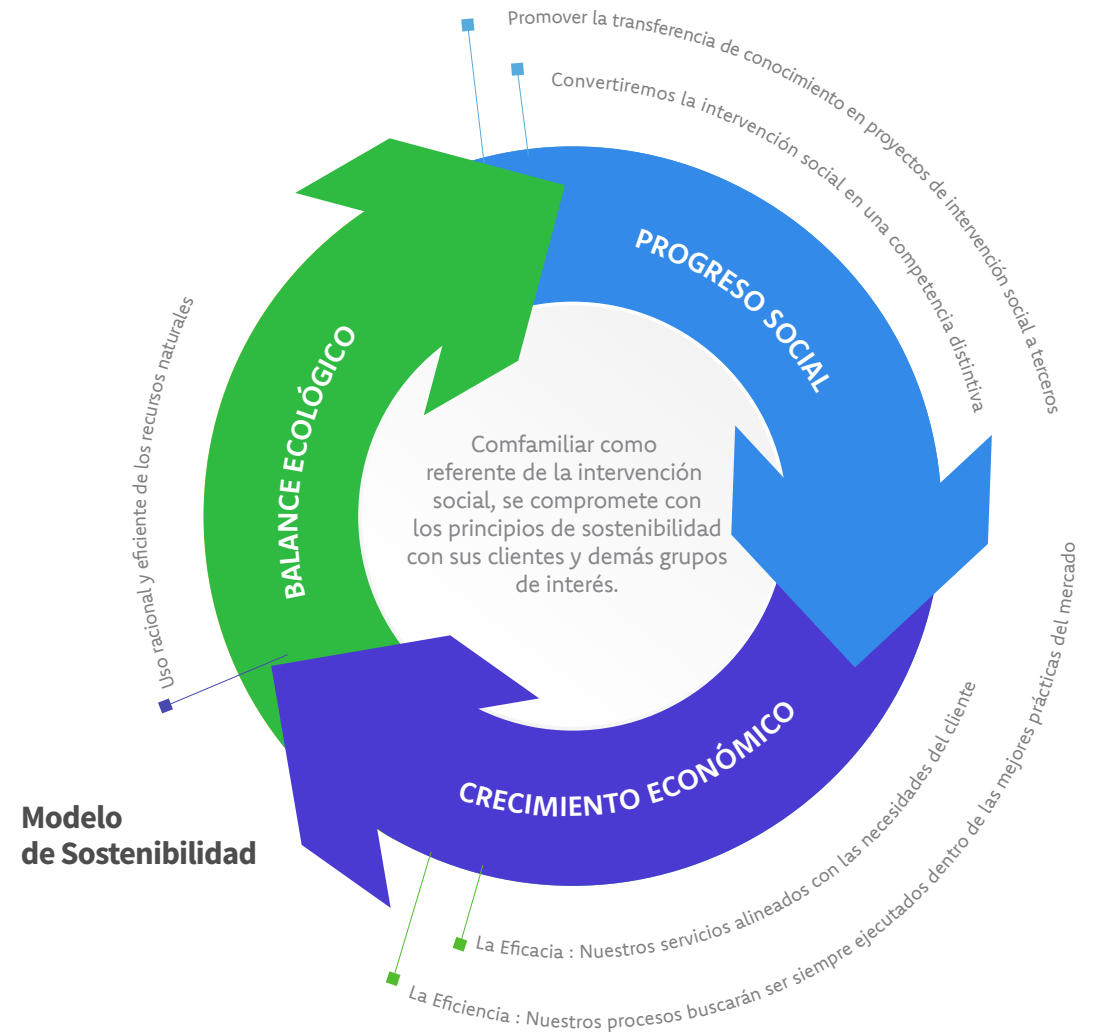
Promover la transferencia de conocimiento en proyectos de intervención social a terceros

Convertiremos la intervención social en una competencia distintiva

PROGRESO SOCIAL

BALANCE ECOLÓGICO

Uso racional y eficiente de los recursos naturales

Comfamiliar como referente de la intervención social, se compromete con los principios de sostenibilidad con sus clientes y demás grupos de interés.

CRECIMIENTO ECONÓMICO

Modelo de Sostenibilidad

La Eficacia : Nuestros servicios alineados con las necesidades del cliente

La Eficiencia : Nuestros procesos buscarán ser siempre ejecutados dentro de las mejores prácticas del mercado